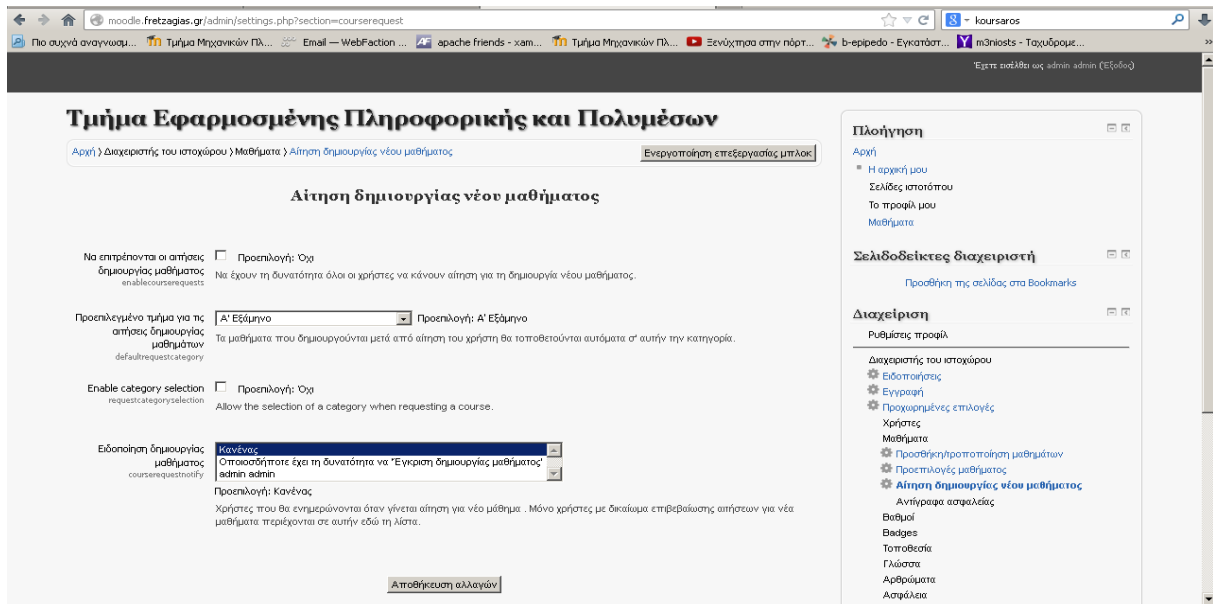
moodle.fretzagias.gr/admin/settings.php?section=courserequest

koursaros

Πιο συχνά αναγνωσμ... Τμήμα Μηχανικών Πλ... Email — WebFaction ... apache friends - xam... Τμήμα Μηχανικών Πλ... Ξενύχτησα στην πόρτ... b-epipedo - Εγκατάστ... m3niosts - Ταχυδρομε...

Έχετε εισέλθει ως admin admin (Έξοδος)

Τμήμα Εφαρμοσμένης Πληροφορικής και Πολυμέσων

Αρχή › Διαχειριστής του ιστοχώρου › Μαθήματα › Αίτηση δημιουργίας νέου μαθήματος

Ενεργοποίηση επεξεργασίας μπλοκ

Αίτηση δημιουργίας νέου μαθήματος

Να επιτρέπονται οι αιτήσεις δημιουργίας μαθήματος
enablecourserequests
Προεπιλογή: Όχι
Να έχουν τη δυνατότητα όλοι οι χρήστες να κάνουν αίτηση για τη δημιουργία νέου μαθήματος.

Προεπιλεγμένο τμήμα για τις αιτήσεις δημιουργίας μαθημάτων
defaultrequestcategory
Α' Εξάμηνο
Προεπιλογή: Α' Εξάμηνο
Τα μαθήματα που δημιουργούνται μετά από αίτηση του χρήστη θα τοποθετούνται αυτόματα σ' αυτήν την κατηγορία.

Enable category selection
requestcategoryselection
Προεπιλογή: Όχι
Allow the selection of a category when requesting a course.

Ειδοποίηση δημιουργίας μαθήματος
courserequestnotify
Κανένας
Οποιοσδήποτε έχει τη δυνατότητα να 'Έγκριση δημιουργίας μαθήματος'
admin admin
Προεπιλογή: Κανένας
Χρήστες που θα ενημερώνονται όταν γίνεται αίτηση για νέο μάθημα . Μόνο χρήστες με δικαίωμα επιβεβαίωσης αιτήσεων για νέα μαθήματα περιέχονται σε αυτήν εδώ τη λίστα.

Αποθήκευση αλλαγών

Πλοήγηση
Αρχή
Η αρχική μου
Σελίδες ιστοτόπου
Το προφίλ μου
Μαθήματα

Σελιδοδείκτες διαχειριστή
Προσθήκη της σελίδας στα Bookmarks

Διαχείριση
Ρυθμίσεις προφίλ
Διαχειριστής του ιστοχώρου
Ειδοποιήσεις
Εγγραφή
Προχωρημένες επιλογές
Χρήστες
Μαθήματα
Προσθήκη/τροποποίηση μαθημάτων
Προεπιλογές μαθήματος
Αίτηση δημιουργίας νέου μαθήματος
Αντίγραφα ασφαλείας
Βαθμοί
Badges
Τοποθεσία
Γλώσσα
Αρθρώματα
Ασφάλεια